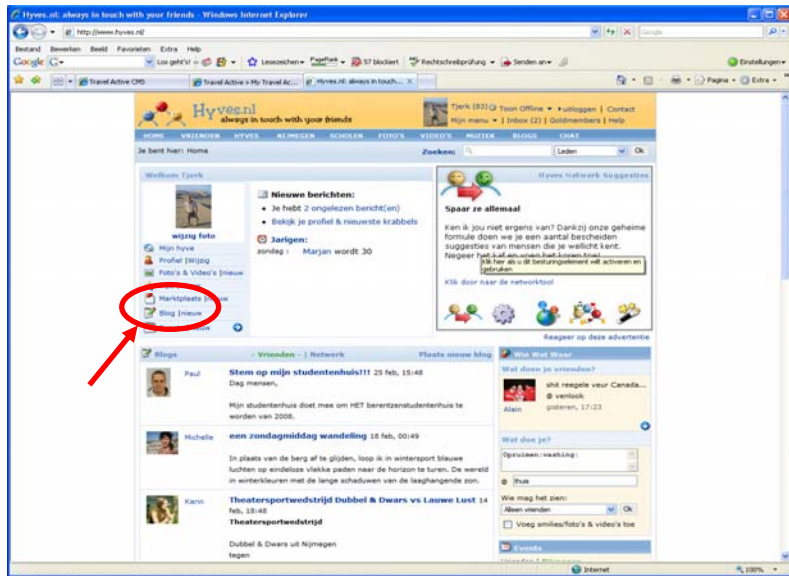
Hyves.nl: always in touch with your friends - Windows Internet Explorer

http://www.hyves.nl/

Google

Bestand Bewerken Beeld Favorieten Extra Help

Google G- Los geht's! Lesezeichen PageRank 57 blockiert Rechtschreibprüfung Senden an Einstellungen

Travel Active CMS Travel Active > My Travel Ac... Hyves.nl: always in touch...

Pagina Extra

Hyves.nl always in touch with your friends

Tjerk (83) Toon Offline uitloggen | Contact
Mijn menu | Inbox (2) | Goldmembers | Help

HOME VRIENDEN HYVES NIJMEGEN SCHOLEN FOTO'S VIDEO'S MUZIEK BLOGS CHAT

Je bent hier: Home

Zoeken: Leden Ok

Welkom Tjerk

wijzig foto

Mijn hyve
Profiel |Wijzig
Foto's & Video's |nieuw
Marktplaats |nieuw
Blog |nieuw

Nieuwe berichten:
Je hebt 2 ongelezen bericht(en)
Bekijk je profiel & nieuwste krabbels

Jarigen:
zondag : Marjan wordt 30

Hyves Network Suggesties

Spaar ze allemaal

Ken ik jou niet ergens van? Dankzij onze geheime formule doen we je een aantal bescheiden suggesties van mensen die je wellicht kent. Negeer het

Klik hier als u dit besturingselement wilt activeren en gebruiken

Klik door naar de networktool

Reageer op deze advertentie

Blogs - Vrienden - | Netwerk Plaats nieuw blog

Paul
Stem op mijn studentenhuis!!! 25 feb, 15:48
Dag mensen,

Mijn studentenhuis doet mee om HET berentzenstudentenhuis te worden van 2008.

Michelle
een zondagmiddag wandeling 18 feb, 00:49

In plaats van de berg af te glijden, loop ik in wintersport blauwe luchten op eindeloze vlakke paden naar de horizon te turen. De wereld in winterkleuren met de lange schaduwen van de laaghangende zon.

Karin
Theatersportwedstrijd Dubbel & Dwars vs Lauwe Lust 14 feb, 18:48
Theatersportwedstrijd

Dubbel & Dwars uit Nijmegen
tegen

Wie Wat Waar

Wat doen je vrienden?

Alain
shit reegele veur Canada...
@ venlosk
gisteren, 17:23

Wat doe je?

Opruimen/washing:

thuis

Wie mag het zien:
Alleen vrienden Ok

Voeg smilies/foto's & video's toe

Events

Internet 100%